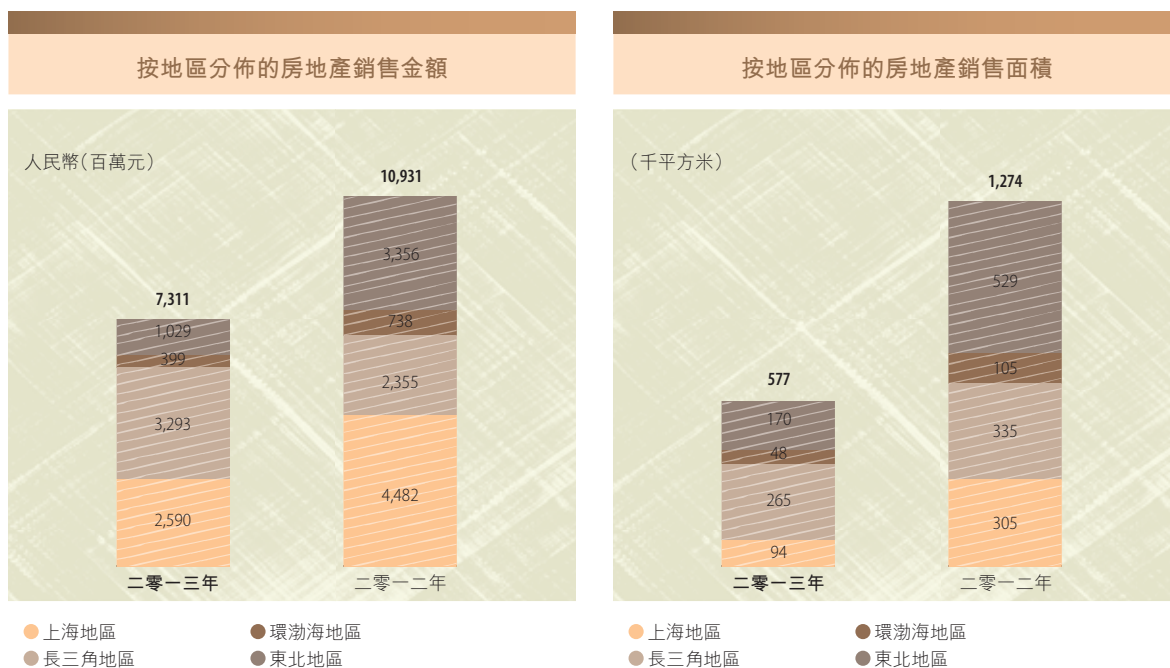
按地區分佈的房地產銷售金額

人民幣（百萬元）

7,311
1,029
399
3,293
2,590
二零一三年

10,931
3,356
738
2,355
4,482
二零一二年

上海地區
環渤海地區
長三角地區
東北地區

按地區分佈的房地產銷售面積

（千平方米）

577
170
48
265
94
二零一三年

1,274
529
105
335
305
二零一二年

上海地區
環渤海地區
長三角地區
東北地區